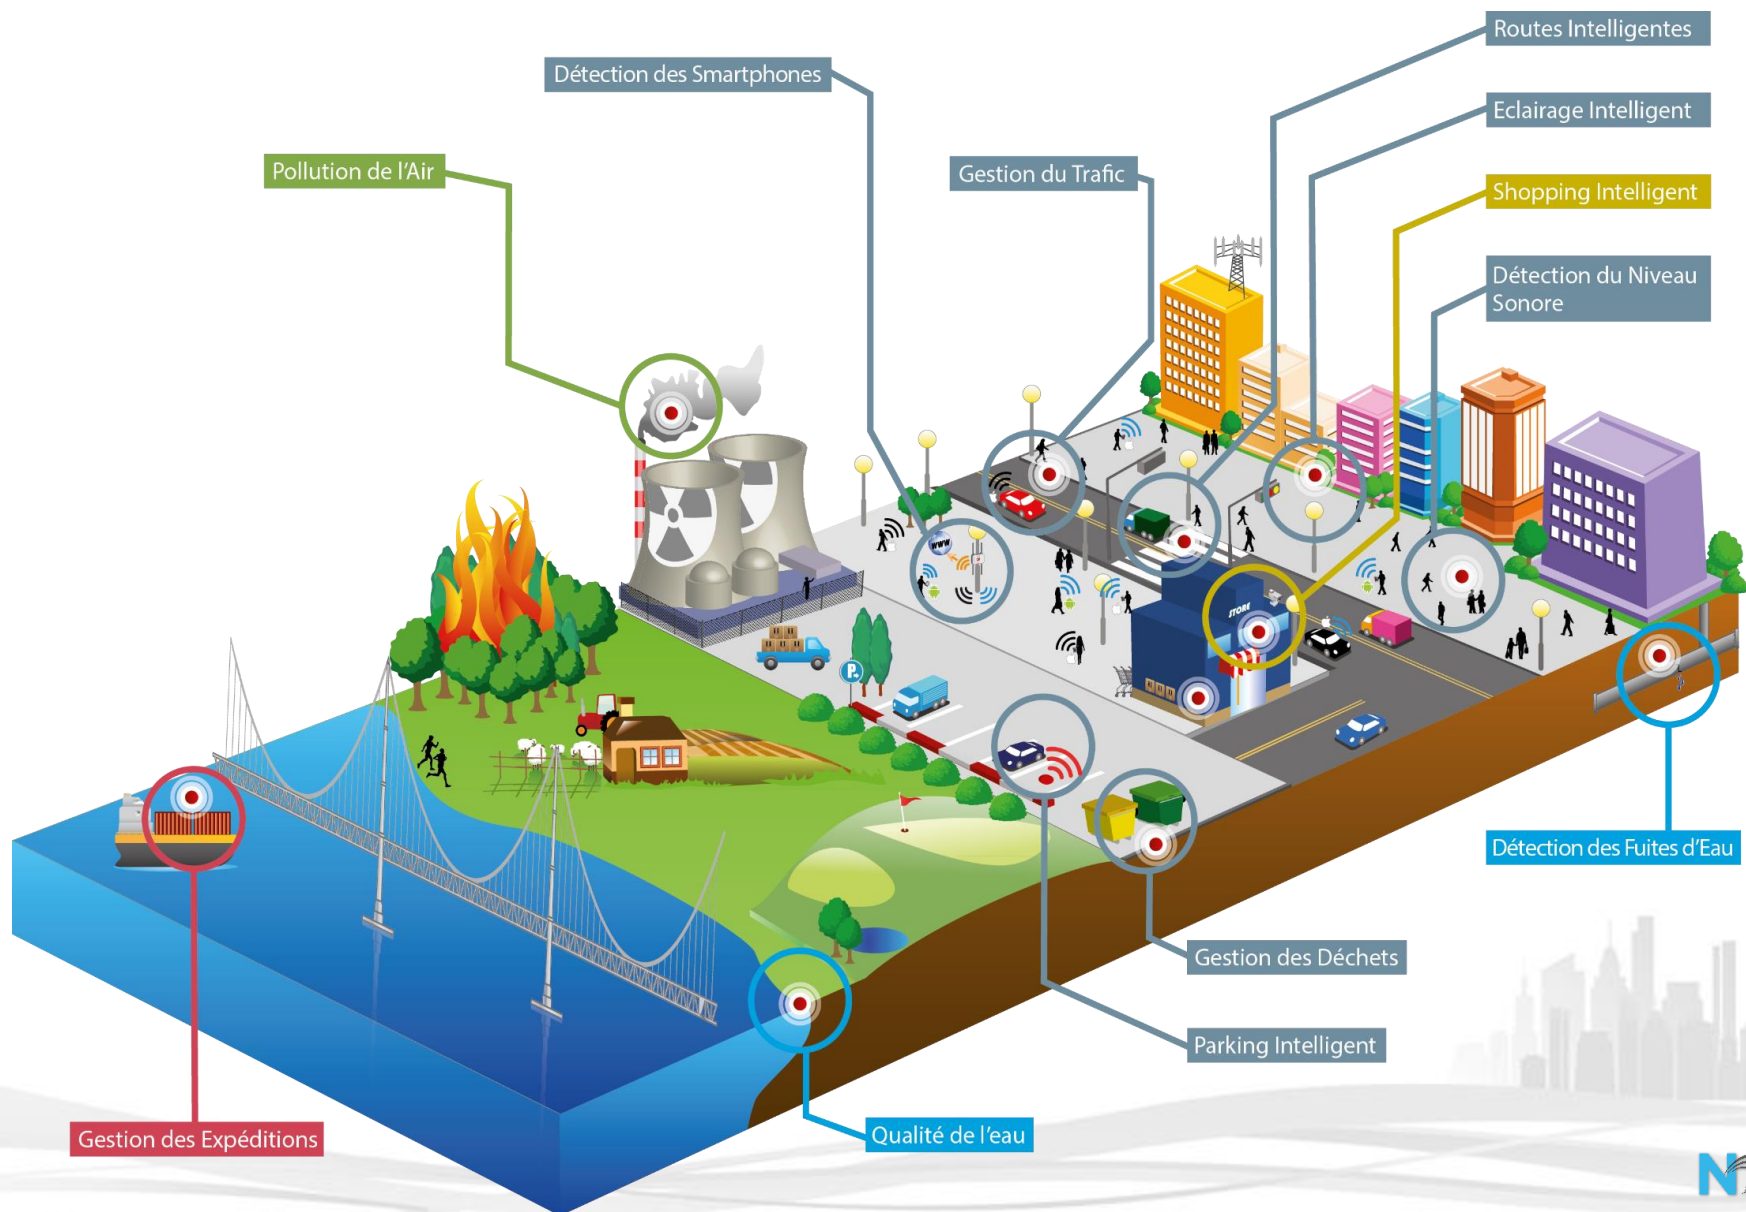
Routes Intelligentes

Détection des Smartphones

Eclairage Intelligent

Pollution de l'Air

Gestion du Trafic

Shopping Intelligent

Détection du Niveau Sonore

www

STORE

P

Détection des Fuites d'Eau

Gestion des Déchets

Parking Intelligent

Gestion des Expéditions

Qualité de l'eau

N